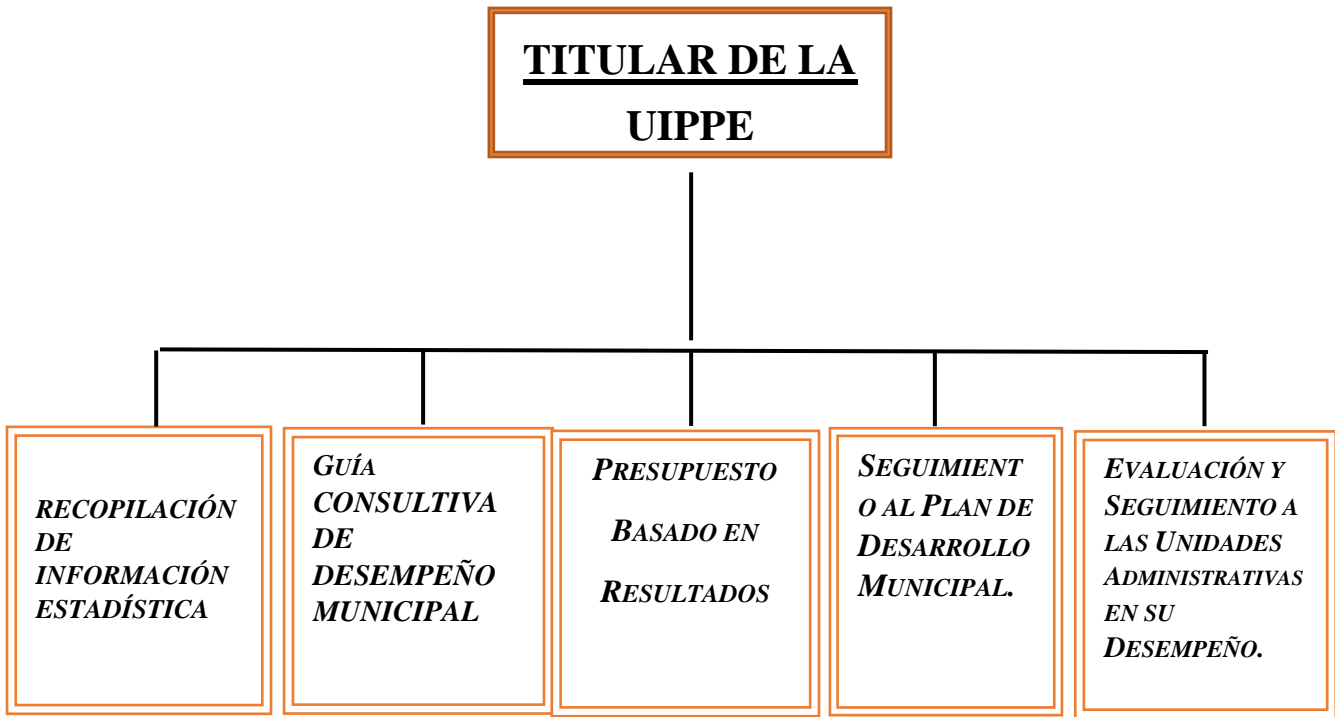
TITULAR DE LA UIPPE

RECOPILACIÓN DE INFORMACIÓN ESTADÍSTICA

GUÍA CONSULTIVA DE DESEMPEÑO MUNICIPAL

PRESUPUESTO BASADO EN RESULTADOS

SEGUIMIENTO AL PLAN DE DESARROLLO MUNICIPAL.

EVALUACIÓN Y SEGUIMIENTO A LAS UNIDADES ADMINISTRATIVAS EN SU DESEMPEÑO.